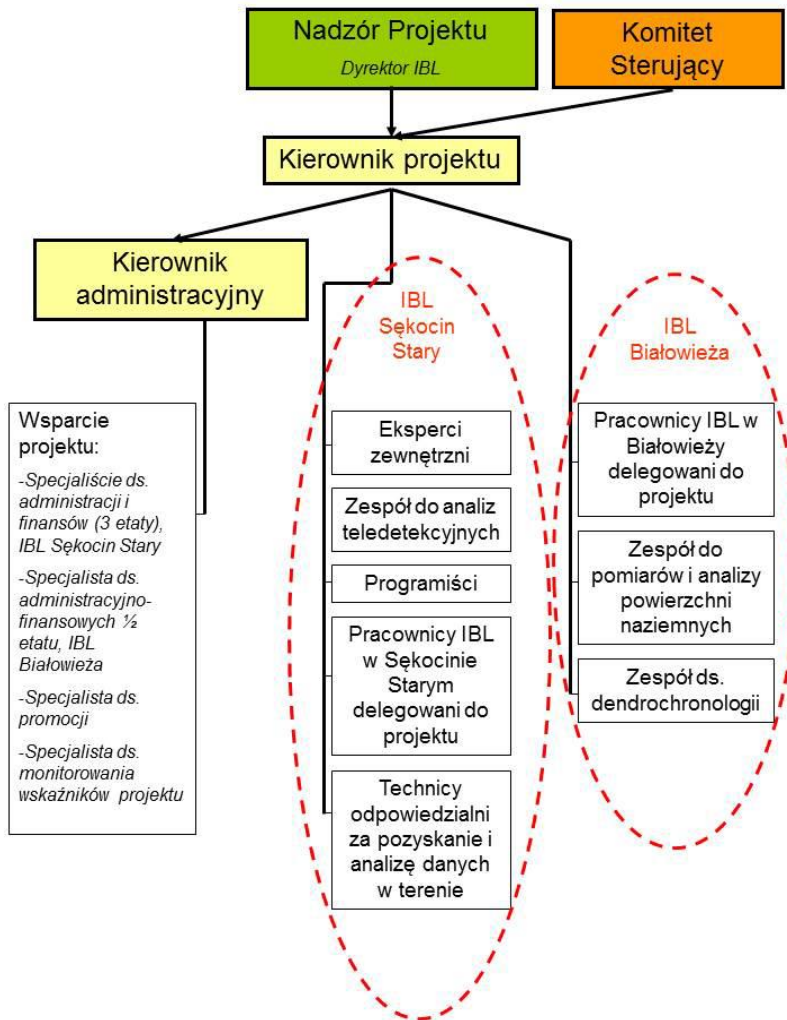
Nadzór Projektu
Dyrektor IBL

Komitet Sterujący

Kierownik projektu

Kierownik administracyjny

Wsparcie projektu:
-Specjaliście ds. administracji i finansów (3 etaty), IBL Sękocin Stary
-Specjalista ds. administracyjno-finansowych ½ etatu, IBL Białowieża
-Specjalista ds. promocji
-Specjalista ds. monitorowania wskaźników projektu

IBL Sękocin Stary

Eksperci zewnętrzni

Zespół do analiz teledetekcyjnych

Programiści

Pracownicy IBL w Sękocinie Starym delegowani do projektu

Technicy odpowiedzialni za pozyskanie i analizę danych w terenie

IBL Białowieża

Pracownicy IBL w Białowieży delegowani do projektu

Zespół do pomiarów i analizy powierzchni naziemnych

Zespół ds. dendrochronologii